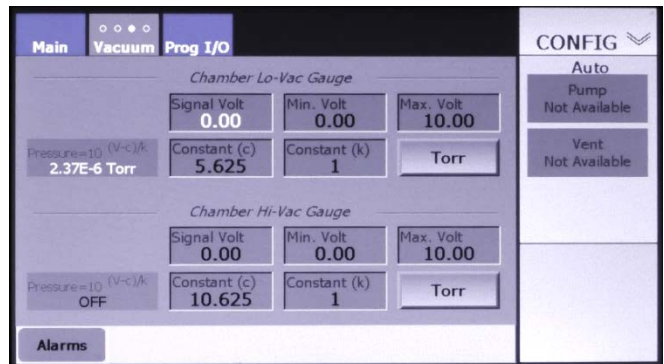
Main ○○●○ Vacuum Prog I/O

CONFIG

Auto

Pump
Not Available

Vent
Not Available

Chamber Lo-Vac Gauge

Signal Volt
0.00

Min. Volt
0.00

Max. Volt
10.00

Pressure=$10^{(V-c)/k}$
2.37E-6 Torr

Constant (c)
5.625

Constant (k)
1

Torr

Chamber Hi-Vac Gauge

Signal Volt
0.00

Min. Volt
0.00

Max. Volt
10.00

Pressure=$10^{(V-c)/k}$
OFF

Constant (c)
10.625

Constant (k)
1

Torr

Alarms